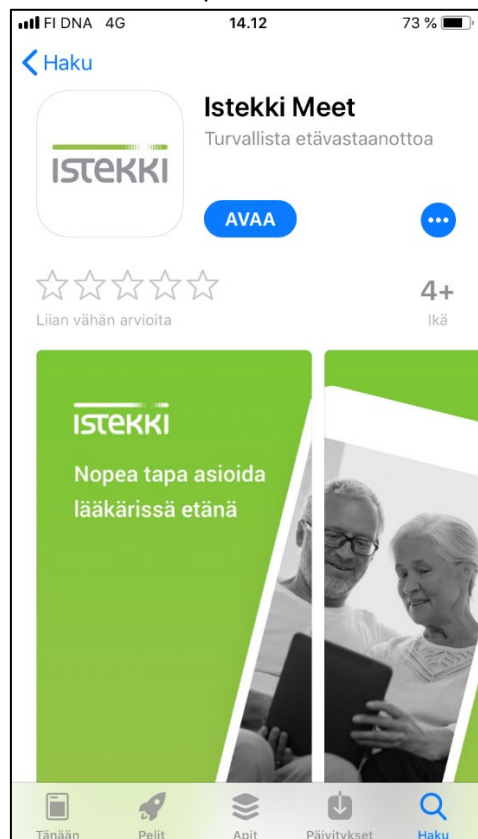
FI DNA 4G 14.12 73 %

Haku

ISTEKKI

Istekki Meet

Turvallista etävastaanottoa

AVAA

Liian vähän arvioita

4+

Ikä

ISTEKKI

Nopea tapa asioida lääkärissä etänä

Tänään

Pelit

Apit

Päivitykset

Haku